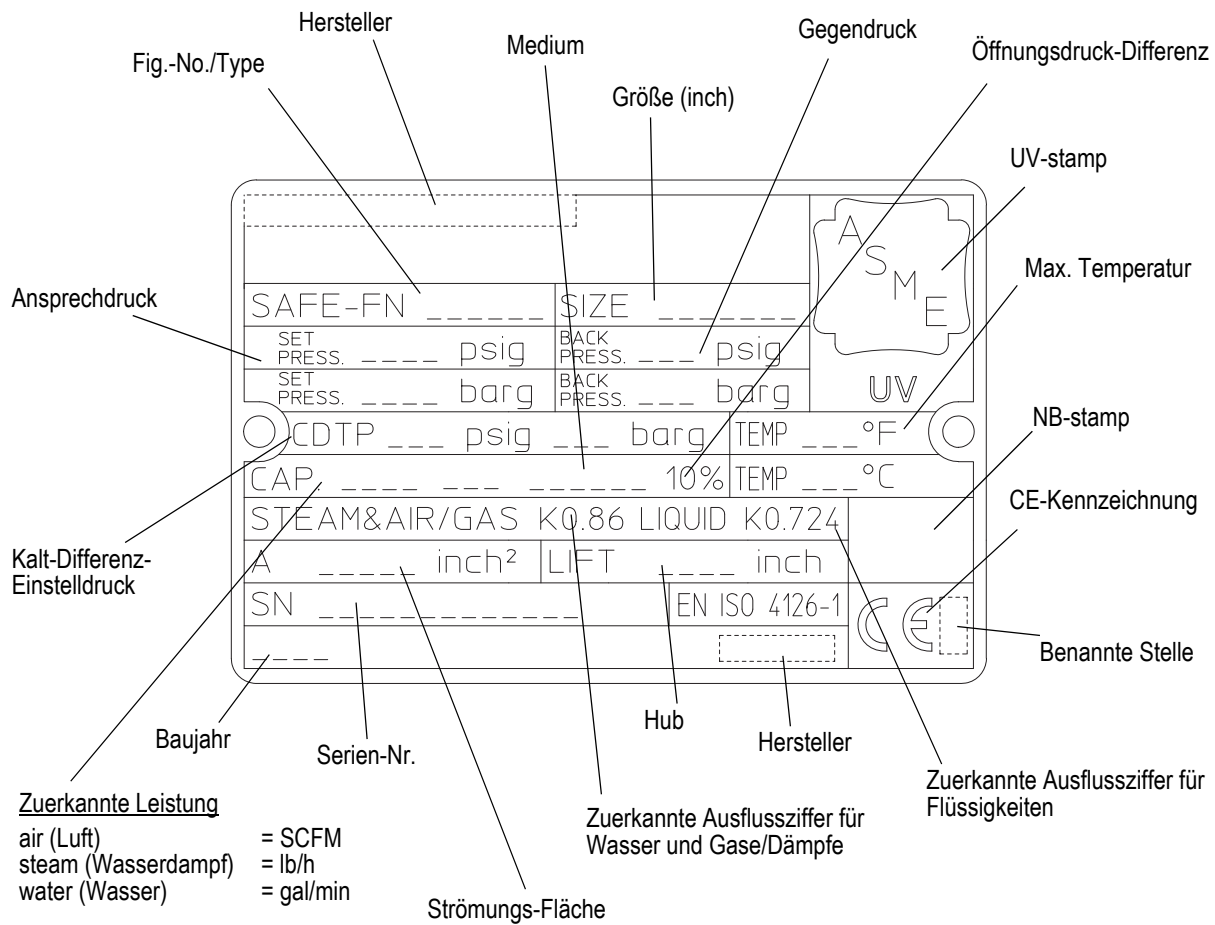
Hersteller

Fig.-No./Type

Medium

Gegendruck

Öffnungsdruck-Differenz

Größe (inch)

UV-stamp

Max. Temperatur

Ansprechdruck

ASME

SAFE-FN ______

SIZE ______

SET PRESS. ____ psig

BACK PRESS. ___ psig

SET PRESS. ____ barg

BACK PRESS. ___ barg

UV

CDTP ___ psig ___ barg

TEMP ___°F

NB-stamp

CAP ____ ___ ______ 10%

TEMP ___°C

CE-Kennzeichnung

STEAM&AIR/GAS K0.86 LIQUID K0.724

Kalt-Differenz-Einstelldruck

A _____ inch²

LIFT ____ inch

SN ___________

EN ISO 4126-1

___

Benannte Stelle

Baujahr

Serien-Nr.

Hub

Hersteller

Zuerkannte Ausflussziffer für Flüssigkeiten

Zuerkannte Leistung

air (Luft) = SCFM
steam (Wasserdampf) = lb/h
water (Wasser) = gal/min

Zuerkannte Ausflussziffer für Wasser und Gase/Dämpfe

Strömungs-Fläche